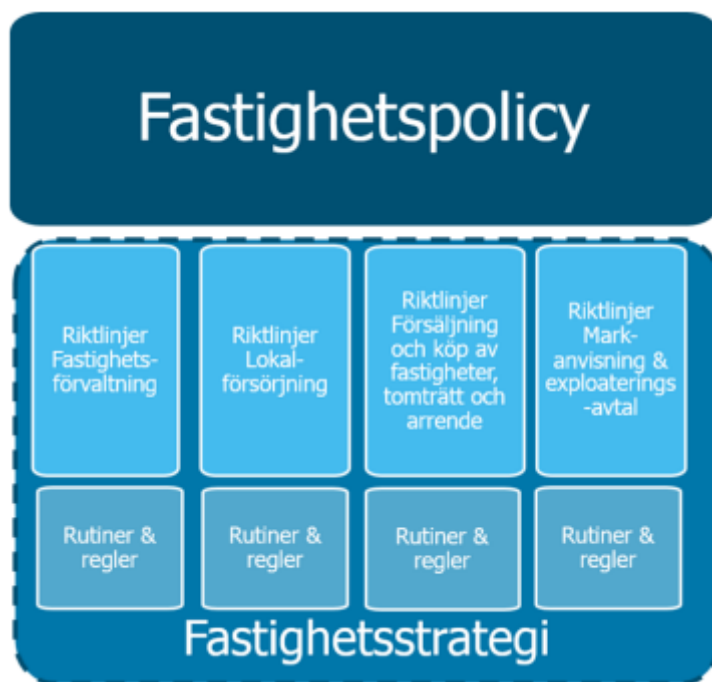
Fastighetspolicy

Riktlinjer Fastighetsförvaltning

Riktlinjer Lokalförsörjning

Riktlinjer Försäljning och köp av fastigheter, tomträtt och arrende

Riktlinjer Markanvisning & exploaterings-avtal

Rutiner & regler

Rutiner & regler

Rutiner & regler

Rutiner & regler

Fastighetsstrategi